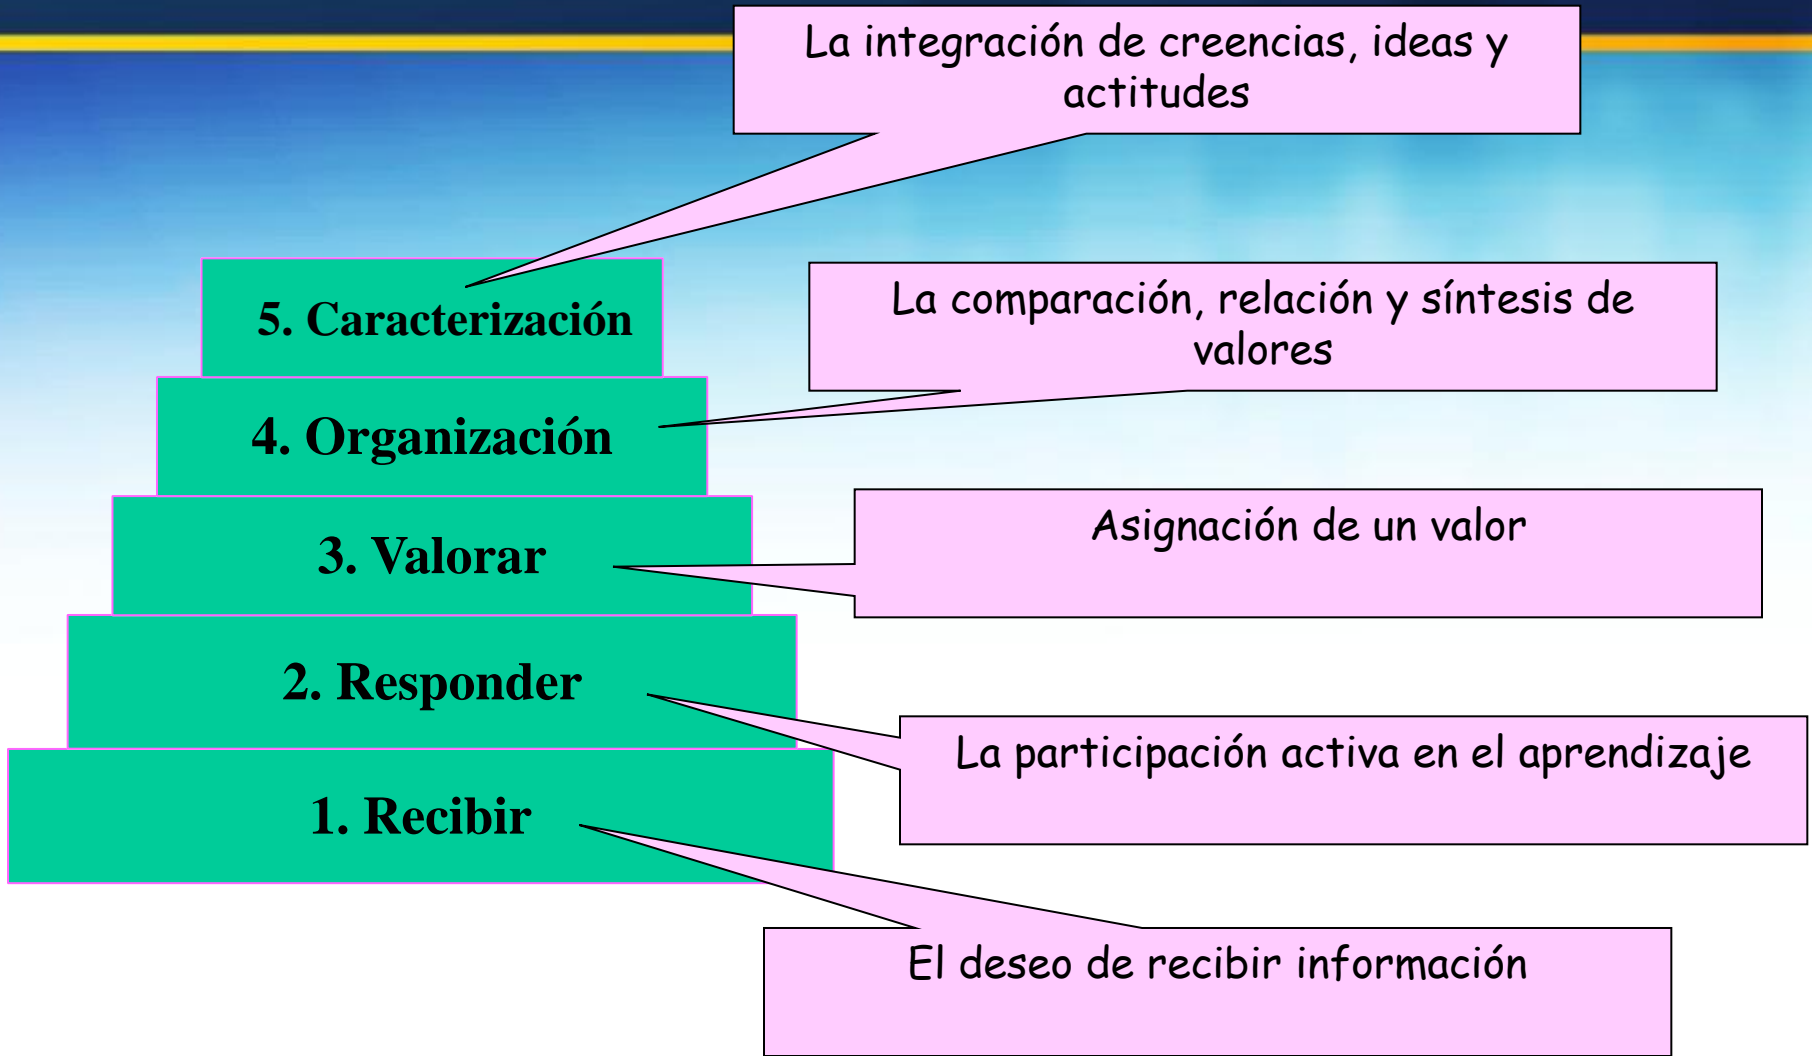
La integración de creencias, ideas y actitudes

5. Caracterización

La comparación, relación y síntesis de valores

4. Organización

Asignación de un valor

3. Valorar

2. Responder

La participación activa en el aprendizaje

1. Recibir

El deseo de recibir información